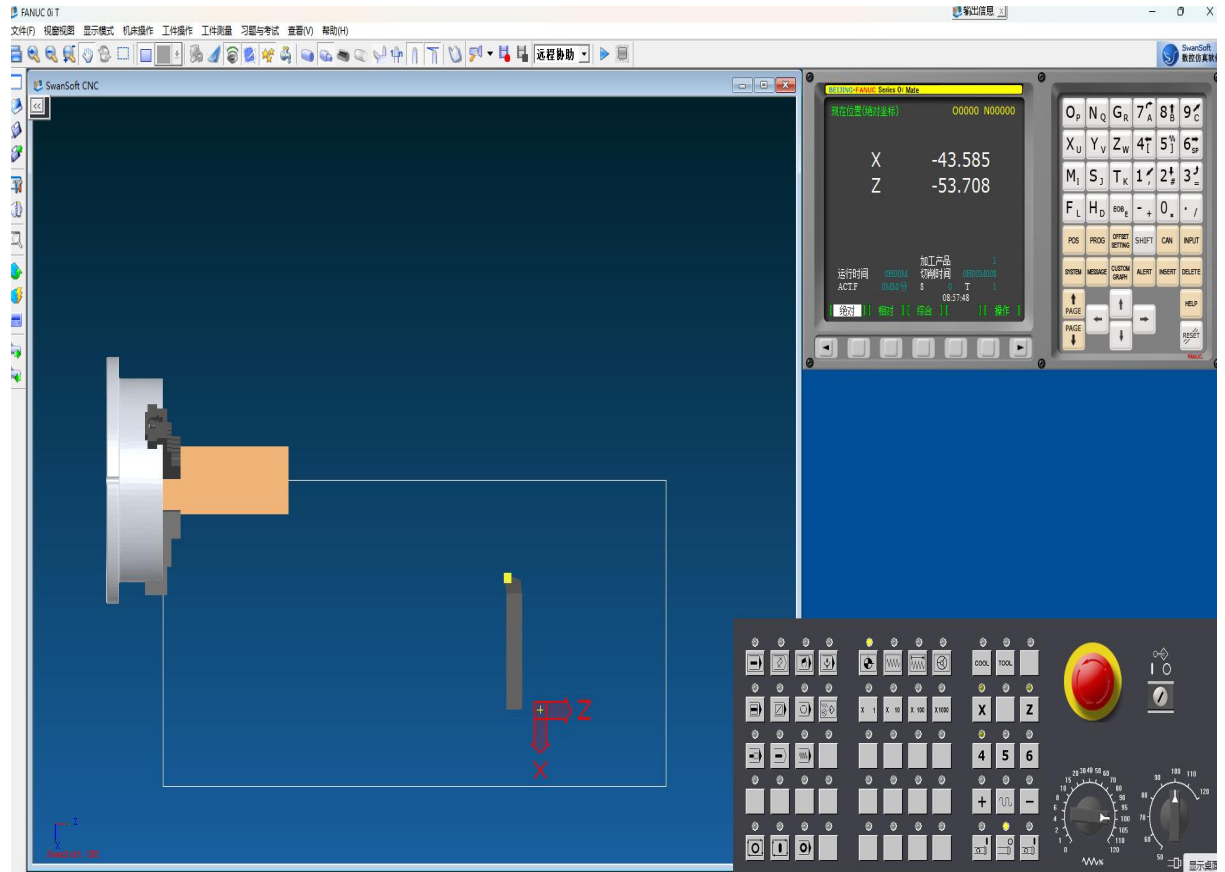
FANUC 0i T
文件(F) 视窗视图 显示模式 机床操作 工件操作 工件测量 习题与考试 查看(V) 帮助(H)
输出信息
远程协助
SwanSoft 数控仿真软件
SwanSoft CNC
BEIJING-FANUC Series 0i Mate
现在位置(绝对坐标) O0000 N00000
X -43.585
Z -53.708
加工产品 1
运行时间 0H00M 切削时间 0H00M00S
ACT.F 0MM/分 S 0 T 1
08:57:48
[ 绝对 ][ 相对 ][ 综合 ][ ][ 操作 ]
$O_P$ $N_Q$ $G_R$ $7_A$ $8_B$ $9_C$
$X_U$ $Y_V$ $Z_W$ $4_[$ $5_]$ $6_{SP}$
$M_I$ $S_J$ $T_K$ $1_,$ $2_\#$ $3_=$
$F_L$ $H_D$ $EOB_E$ - + 0 * . /
POS PROG OFFSET SETTING SHIFT CAN INPUT
SYSTEM MESSAGE CUSTOM GRAPH ALERT INSERT DELETE
PAGE PAGE HELP RESET
FANUC
Z
X
X 1 X 10 X 100 X 1000
COOL TOOL
X Z
4 5 6
+ −
20 30 40 50 60 70 80 90 95 100 105 110 120
15 10 8 6 4 2 1 0
50 60 70 80 90 100 110 120
显示桌面